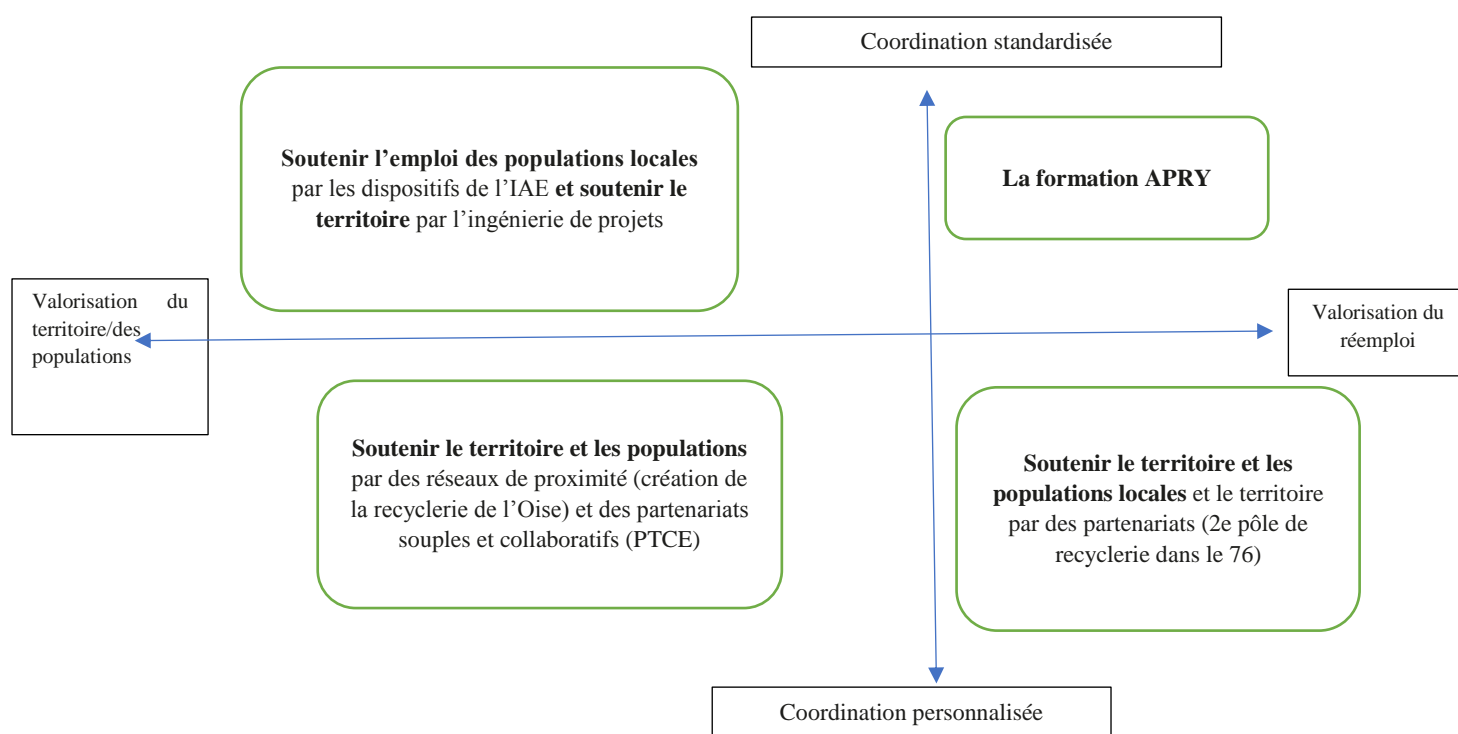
Coordination standardisée

Soutenir l'emploi des populations locales par les dispositifs de l'IAE et soutenir le territoire par l'ingénierie de projets

La formation APRY

Valorisation du territoire/des populations

Valorisation du réemploi

Soutenir le territoire et les populations par des réseaux de proximité (création de la recyclerie de l'Oise) et des partenariats souples et collaboratifs (PTCE)

Soutenir le territoire et les populations locales et le territoire par des partenariats (2e pôle de recyclerie dans le 76)

Coordination personnalisée